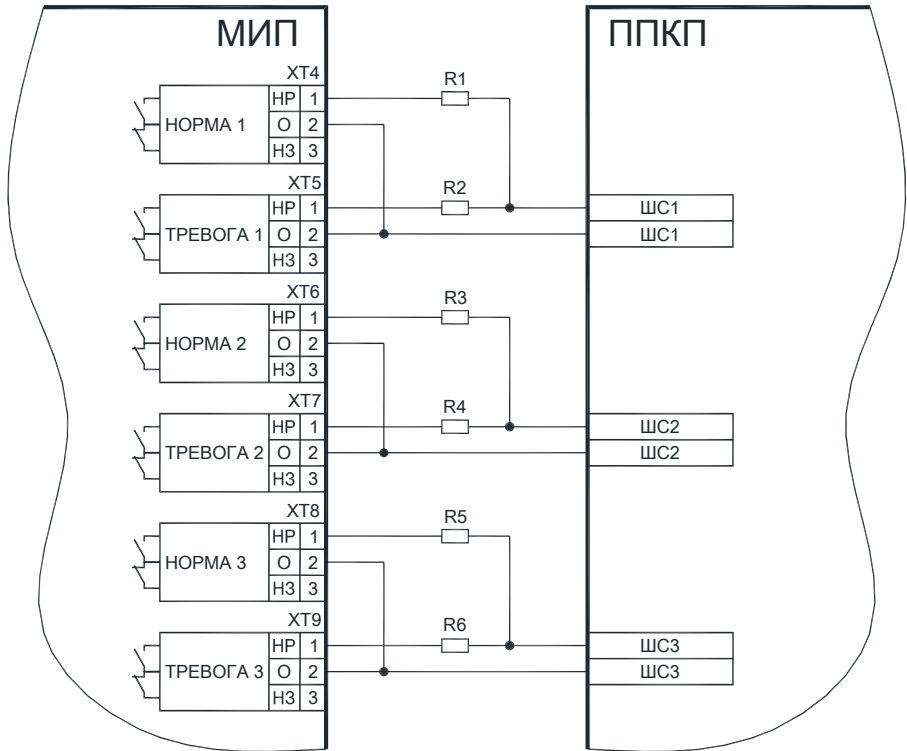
МИП

ППКП

ХТ4
НОРМА 1
НР 1
О 2
НЗ 3

R1

ХТ5
ТРЕВОГА 1
НР 1
О 2
НЗ 3

R2

ШС1
ШС1

ХТ6
НОРМА 2
НР 1
О 2
НЗ 3

R3

ХТ7
ТРЕВОГА 2
НР 1
О 2
НЗ 3

R4

ШС2
ШС2

ХТ8
НОРМА 3
НР 1
О 2
НЗ 3

R5

ХТ9
ТРЕВОГА 3
НР 1
О 2
НЗ 3

R6

ШС3
ШС3